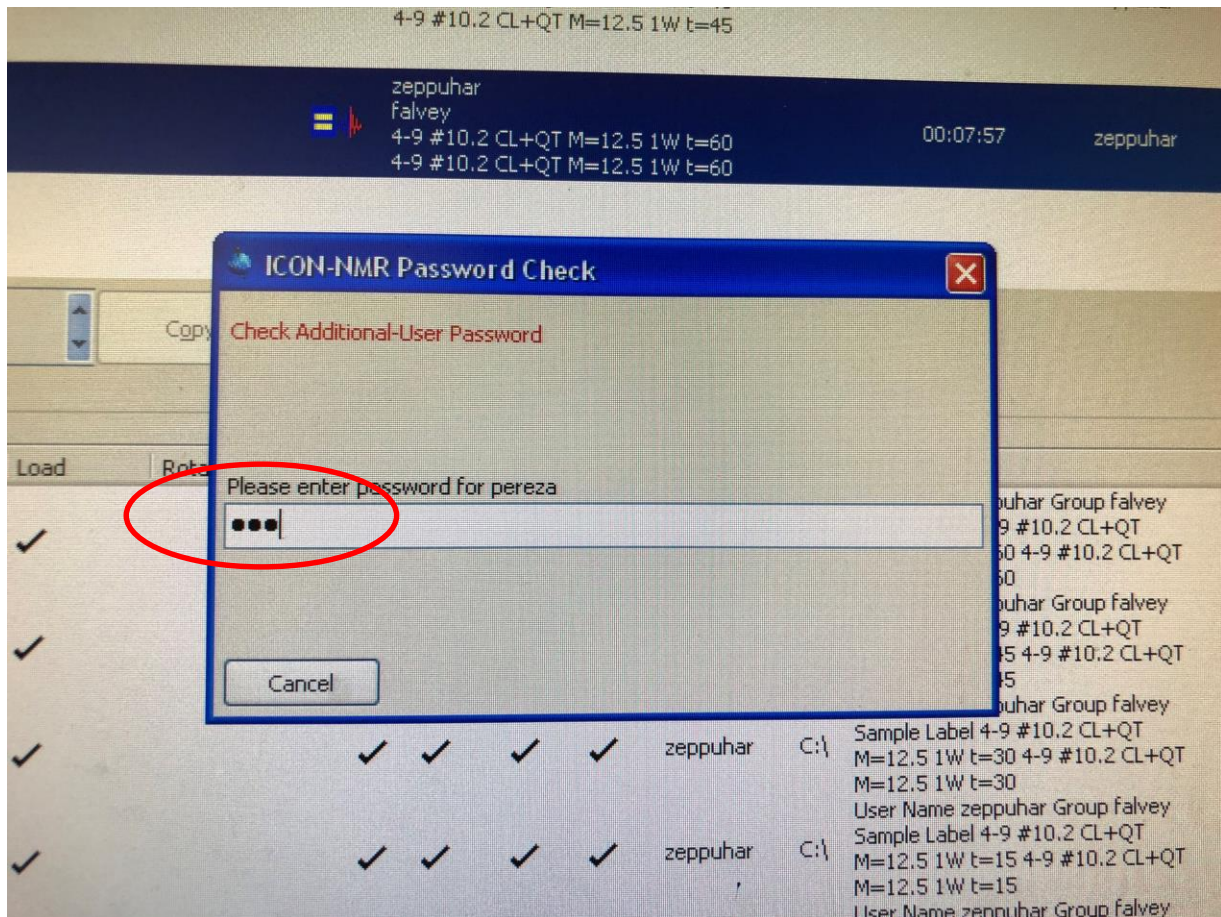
4-9 #10.2 CL+QT M=12.5 1W t=45

zeppuhar
falvey
4-9 #10.2 CL+QT M=12.5 1W t=60
4-9 #10.2 CL+QT M=12.5 1W t=60

00:07:57

zeppuhar

ICON-NMR Password Check

Copy

Check Additional-User Password

Load

Rota

Please enter password for pereza

•••

Cancel

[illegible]uhar Group falvey
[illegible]9 #10.2 CL+QT
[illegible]60 4-9 #10.2 CL+QT
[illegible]60

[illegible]uhar Group falvey
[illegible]9 #10.2 CL+QT
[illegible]45 4-9 #10.2 CL+QT
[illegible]45

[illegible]uhar Group falvey

zeppuhar

C:\

Sample Label 4-9 #10.2 CL+QT M=12.5 1W t=30 4-9 #10.2 CL+QT M=12.5 1W t=30
User Name zeppuhar Group falvey

zeppuhar

C:\

Sample Label 4-9 #10.2 CL+QT M=12.5 1W t=15 4-9 #10.2 CL+QT M=12.5 1W t=15
User Name zeppuhar Group falvey